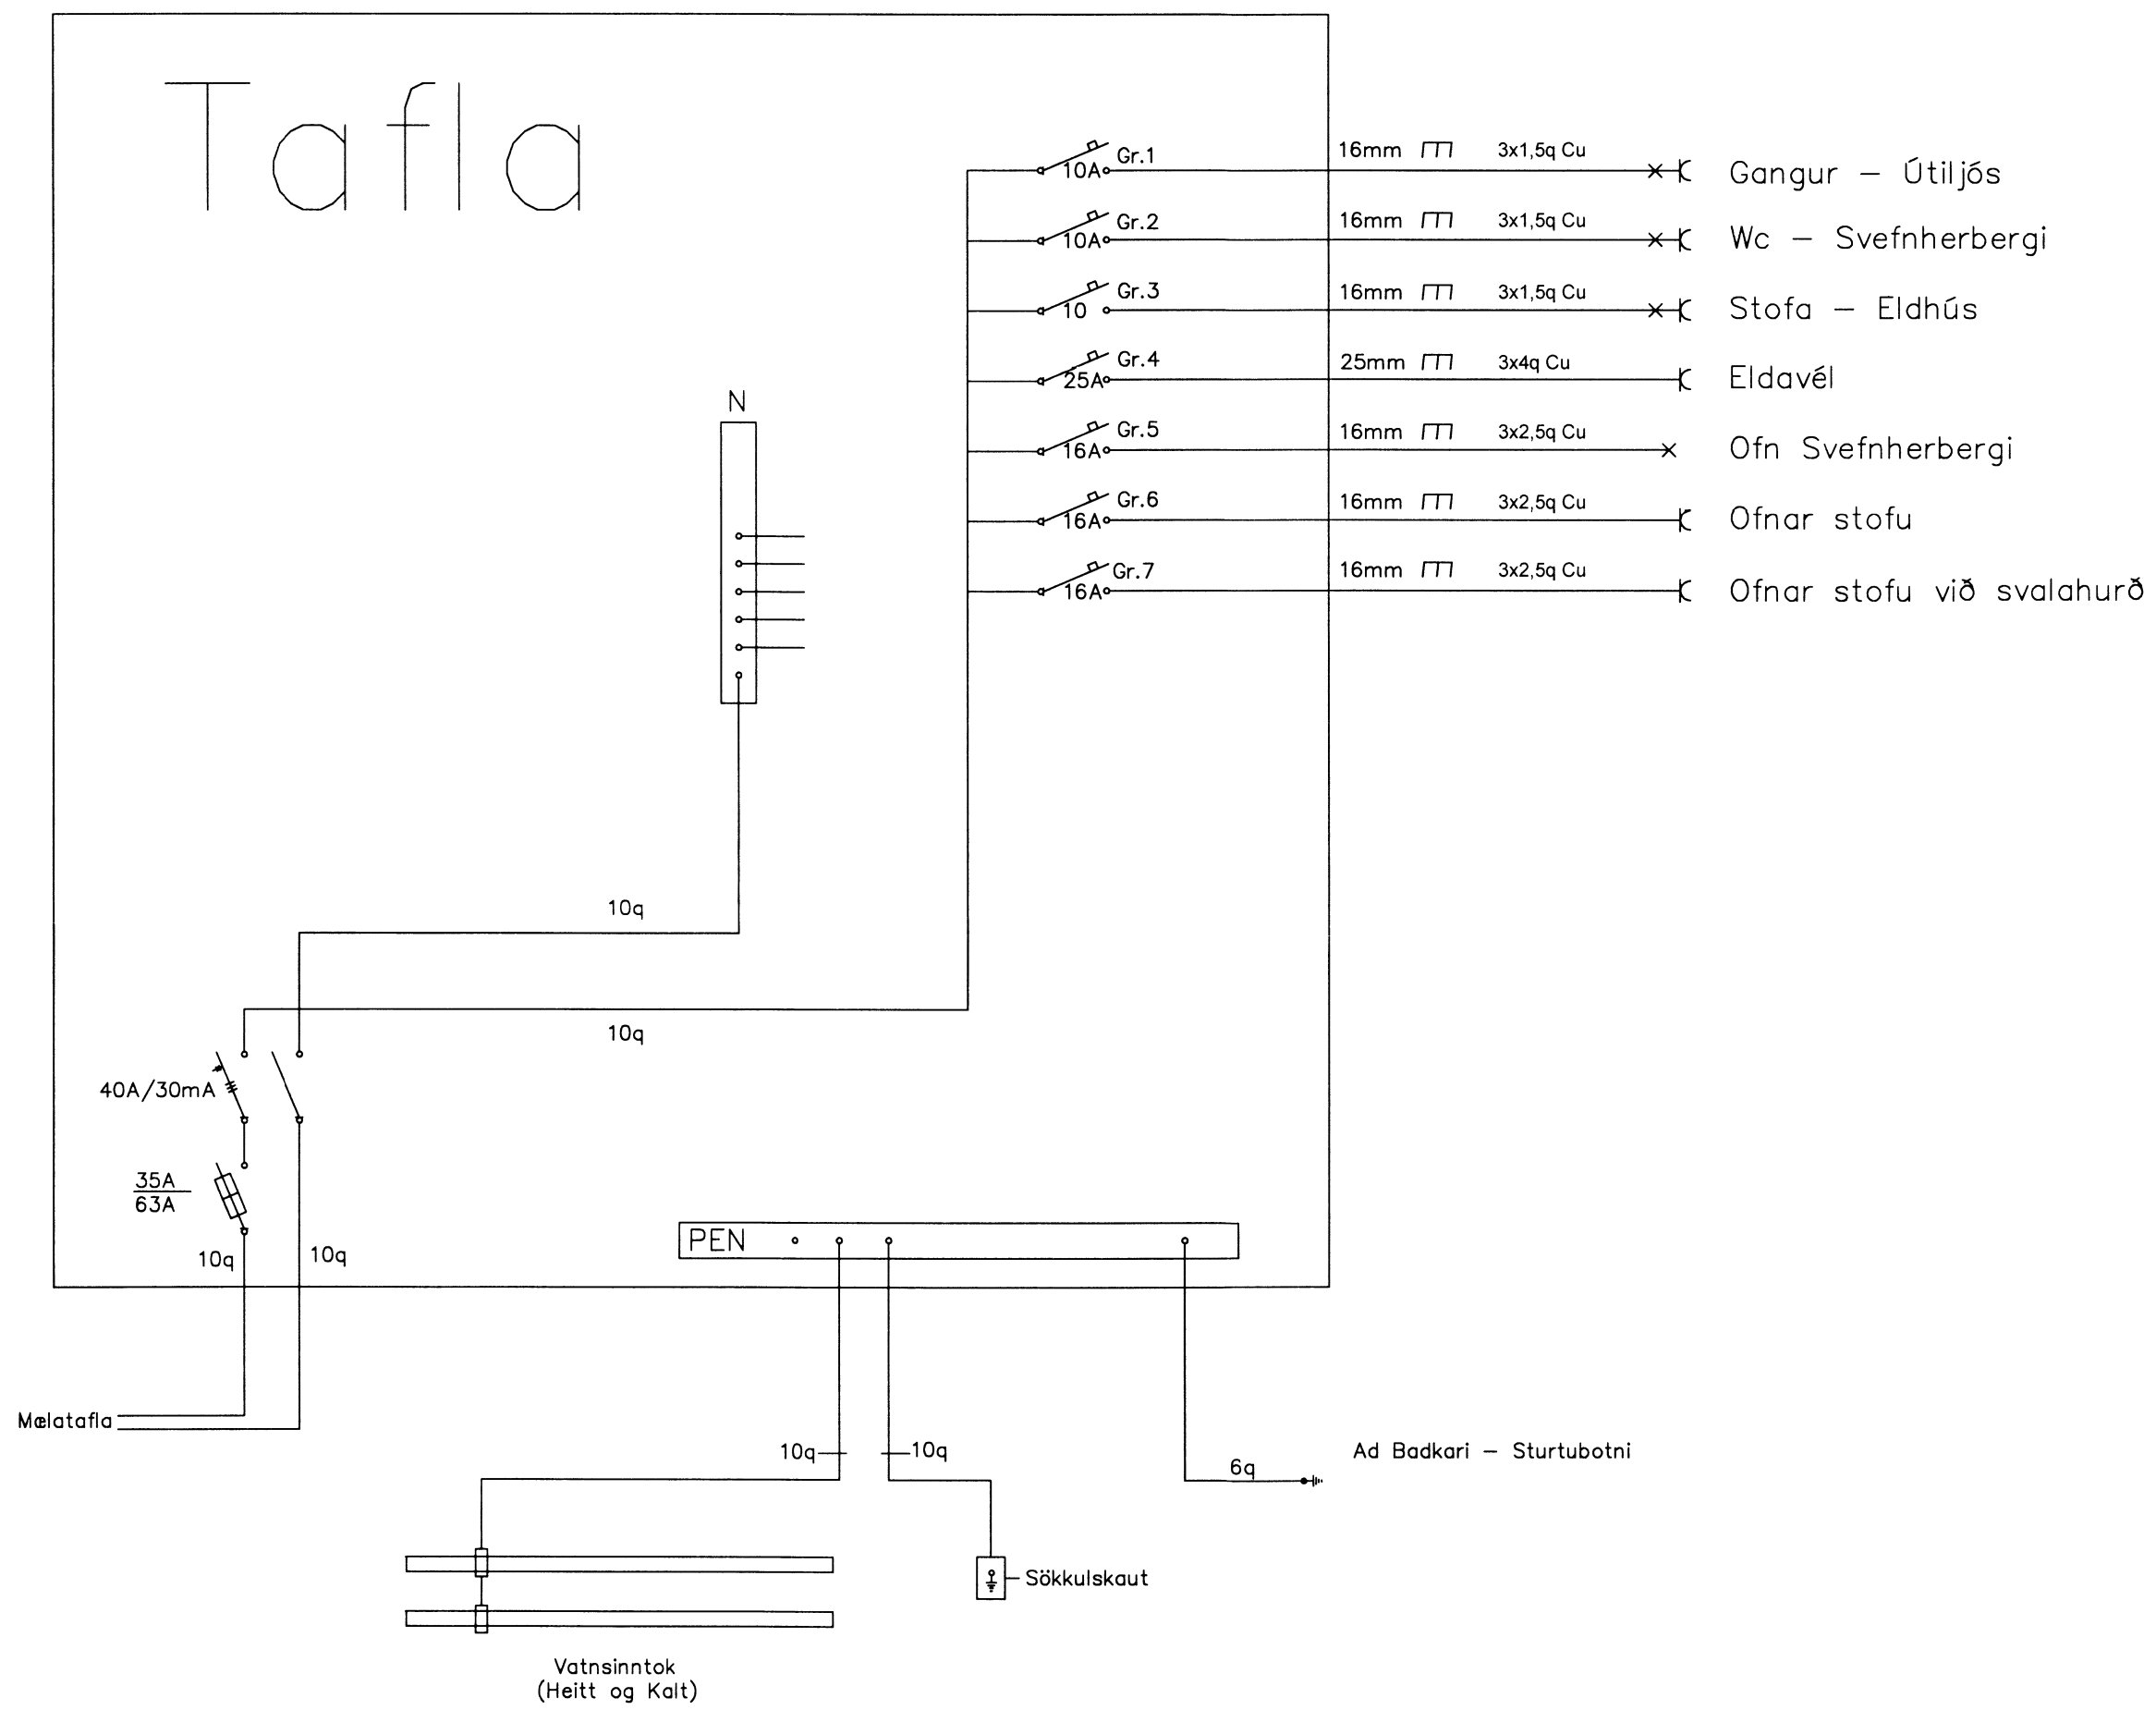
Tafla

Gr.1 10A 16mm 3x1,5q Cu Gangur – Útiljós

Gr.2 10A 16mm 3x1,5q Cu Wc – Svefnherbergi

Gr.3 10 16mm 3x1,5q Cu Stofa – Eldhús

Gr.4 25A 25mm 3x4q Cu Eldavél

Gr.5 16A 16mm 3x2,5q Cu Ofn Svefnherbergi

Gr.6 16A 16mm 3x2,5q Cu Ofnar stofu

Gr.7 16A 16mm 3x2,5q Cu Ofnar stofu við svalahurð

N

10q

10q

40A/30mA

$\frac{35A}{63A}$

10q

10q

PEN

Mælatafla

10q

10q

6q

Ad Badkari – Sturtubotni

Sökkulskaut

Vatnsinntok
(Heitt og Kalt)